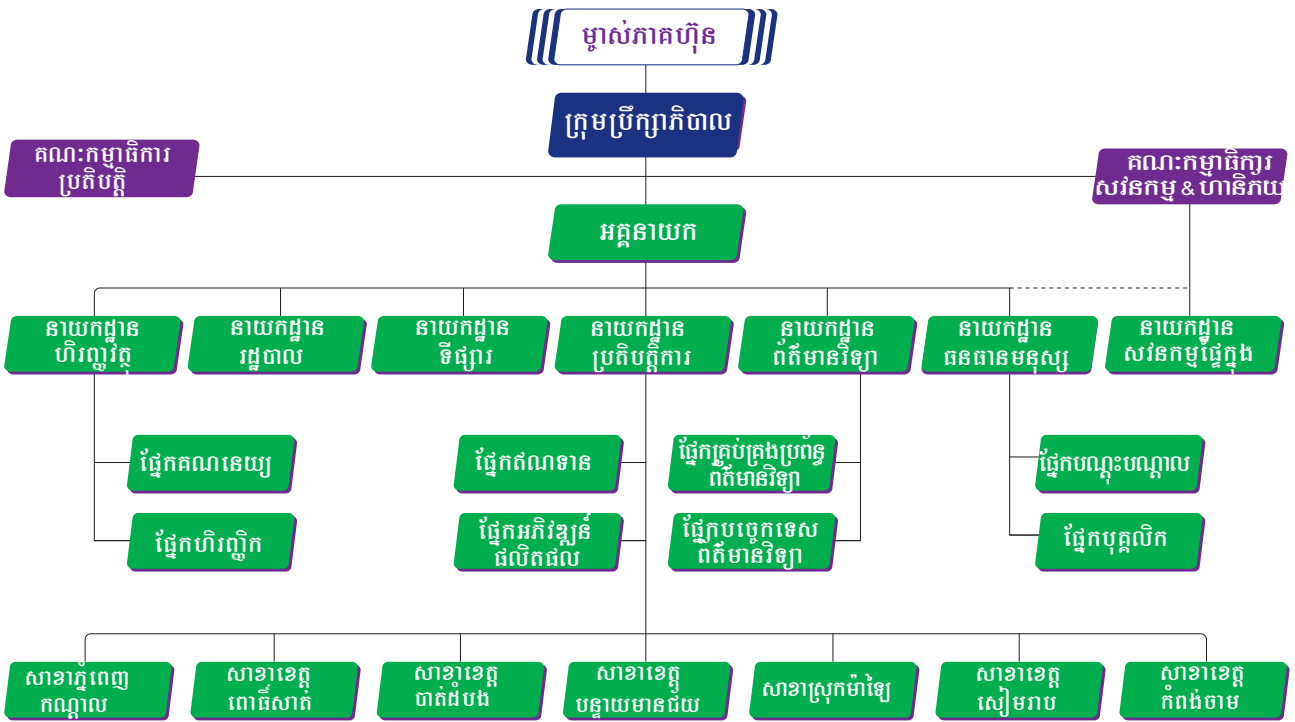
ម្ចាស់ភាគហ៊ុន

ក្រុមប្រឹក្សាភិបាល

គណៈកម្មាធិការប្រតិបត្តិ

គណៈកម្មាធិការសវនកម្ម & ហានិភ័យ

អគ្គនាយក

នាយកដ្ឋានហិរញ្ញវត្ថុ

នាយកដ្ឋានរដ្ឋបាល

នាយកដ្ឋានទីផ្សារ

នាយកដ្ឋានប្រតិបត្តិការ

នាយកដ្ឋានព័ត៌មានវិទ្យា

នាយកដ្ឋានធនធានមនុស្ស

នាយកដ្ឋានសវនកម្មផ្ទៃក្នុង

ផ្នែកគណនេយ្យ

ផ្នែកហិរញ្ញិក

ផ្នែកឥណទាន

ផ្នែកអភិវឌ្ឍន៍ផលិតផល

ផ្នែកគ្រប់គ្រងប្រព័ន្ធព័ត៌មានវិទ្យា

ផ្នែកបច្ចេកទេសព័ត៌មានវិទ្យា

ផ្នែកបណ្តុះបណ្តាល

ផ្នែកបុគ្គលិក

សាខាភ្នំពេញកណ្តាល

សាខាខេត្តពោធិ៍សាត់

សាខាខេត្តបាត់ដំបង

សាខាខេត្តបន្ទាយមានជ័យ

សាខាស្រុកម៉ាឡៃ

សាខាខេត្តសៀមរាប

សាខាខេត្តកំពង់ចាម